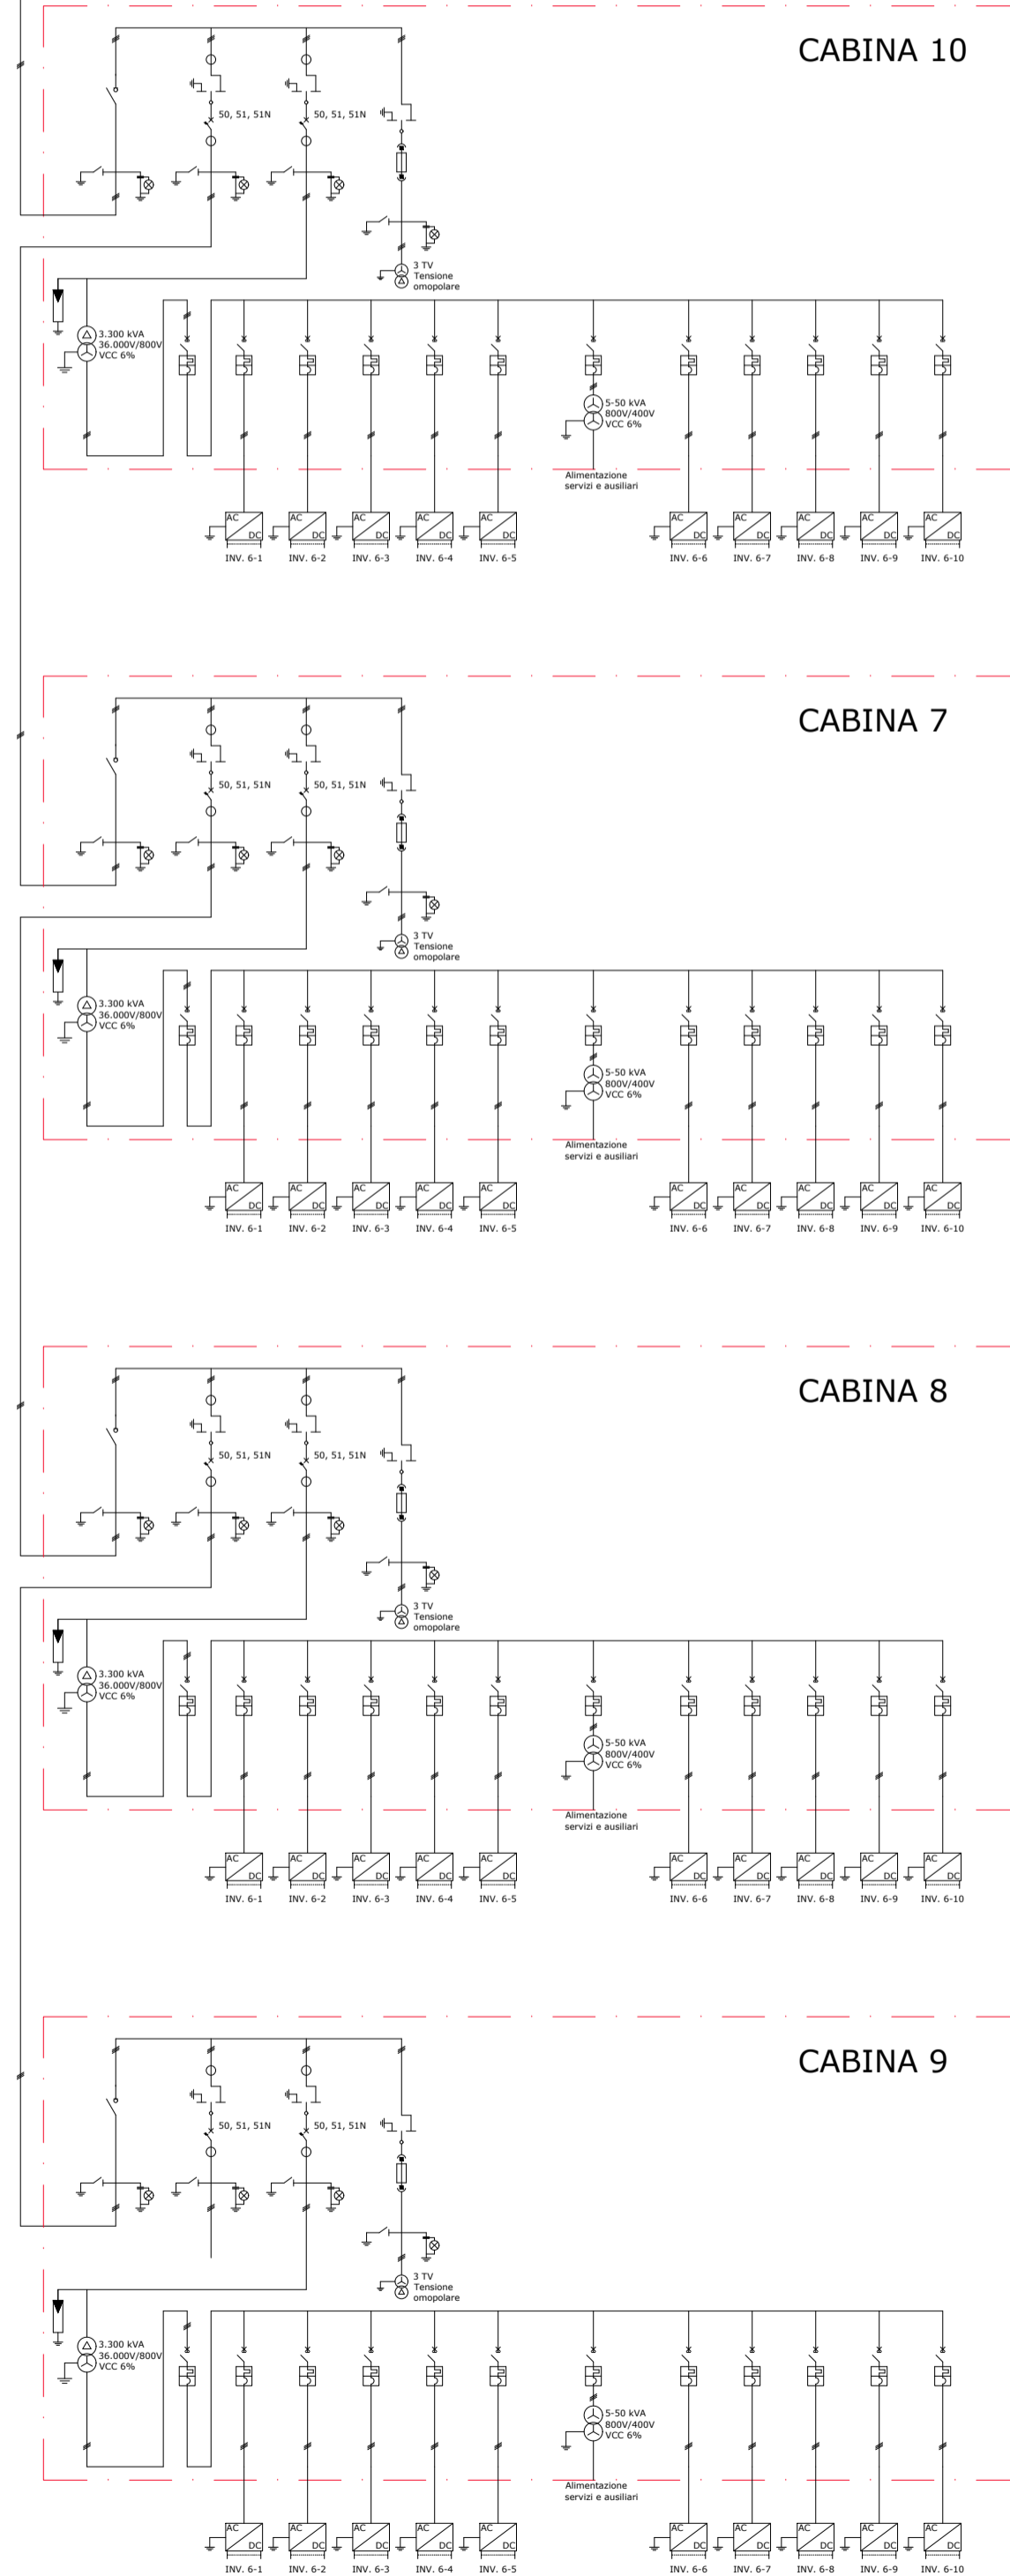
CABINA 10

50, 51, 51N

50, 51, 51N

3 TV
Tensione
omopolare

3.300 kVA
36.000V/800V
VCC 6%

5-50 kVA
800V/400V
VCC 6%

Alimentazione
servizi e ausiliari

AC DC
INV. 6-1

AC DC
INV. 6-2

AC DC
INV. 6-3

AC DC
INV. 6-4

AC DC
INV. 6-5

AC DC
INV. 6-6

AC DC
INV. 6-7

AC DC
INV. 6-8

AC DC
INV. 6-9

AC DC
INV. 6-10

CABINA 7

50, 51, 51N

50, 51, 51N

3 TV
Tensione
omopolare

3.300 kVA
36.000V/800V
VCC 6%

5-50 kVA
800V/400V
VCC 6%

Alimentazione
servizi e ausiliari

AC DC
INV. 6-1

AC DC
INV. 6-2

AC DC
INV. 6-3

AC DC
INV. 6-4

AC DC
INV. 6-5

AC DC
INV. 6-6

AC DC
INV. 6-7

AC DC
INV. 6-8

AC DC
INV. 6-9

AC DC
INV. 6-10

CABINA 8

50, 51, 51N

50, 51, 51N

3 TV
Tensione
omopolare

3.300 kVA
36.000V/800V
VCC 6%

5-50 kVA
800V/400V
VCC 6%

Alimentazione
servizi e ausiliari

AC DC
INV. 6-1

AC DC
INV. 6-2

AC DC
INV. 6-3

AC DC
INV. 6-4

AC DC
INV. 6-5

AC DC
INV. 6-6

AC DC
INV. 6-7

AC DC
INV. 6-8

AC DC
INV. 6-9

AC DC
INV. 6-10

CABINA 9

50, 51, 51N

50, 51, 51N

3 TV
Tensione
omopolare

3.300 kVA
36.000V/800V
VCC 6%

5-50 kVA
800V/400V
VCC 6%

Alimentazione
servizi e ausiliari

AC DC
INV. 6-1

AC DC
INV. 6-2

AC DC
INV. 6-3

AC DC
INV. 6-4

AC DC
INV. 6-5

AC DC
INV. 6-6

AC DC
INV. 6-7

AC DC
INV. 6-8

AC DC
INV. 6-9

AC DC
INV. 6-10